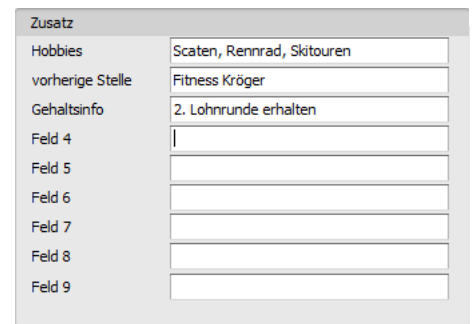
Zusatz

| | |
|---|---|
| Hobbies | Scaten, Rennrad, Skitouren |
| vorherige Stelle | Fitness Kröger |
| Gehaltsinfo | 2. Lohnrunde erhalten |
| Feld 4 | |
| Feld 5 | |
| Feld 6 | |
| Feld 7 | |
| Feld 8 | |
| Feld 9 | |